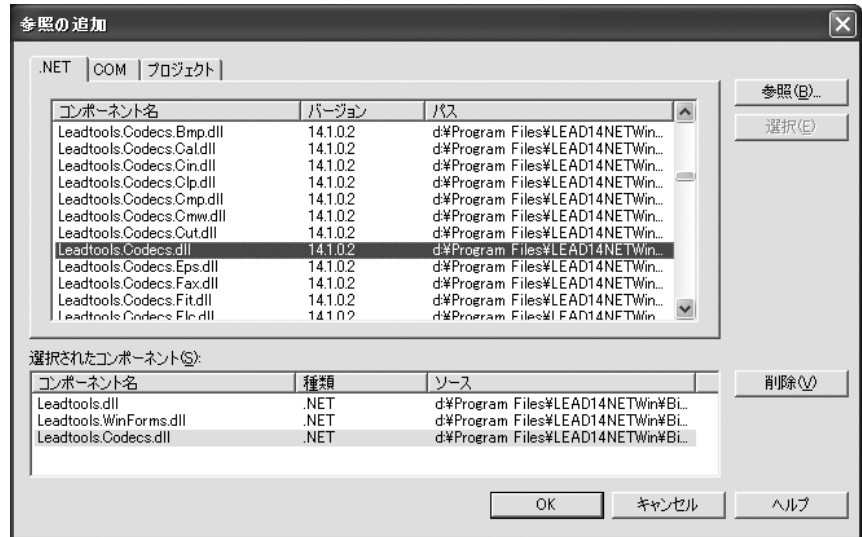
参照の追加

.NET | COM | プロジェクト |

参照(B)...
選択(E)

| コンポーネント名 | バージョン | パス |
|---|---|---|
| Leadtools.Codecs.Bmp.dll | 14.1.0.2 | d:¥Program Files¥LEAD14NETWin... |
| Leadtools.Codecs.Cal.dll | 14.1.0.2 | d:¥Program Files¥LEAD14NETWin... |
| Leadtools.Codecs.Cin.dll | 14.1.0.2 | d:¥Program Files¥LEAD14NETWin... |
| Leadtools.Codecs.Clp.dll | 14.1.0.2 | d:¥Program Files¥LEAD14NETWin... |
| Leadtools.Codecs.Cmp.dll | 14.1.0.2 | d:¥Program Files¥LEAD14NETWin... |
| Leadtools.Codecs.Cmw.dll | 14.1.0.2 | d:¥Program Files¥LEAD14NETWin... |
| Leadtools.Codecs.Cut.dll | 14.1.0.2 | d:¥Program Files¥LEAD14NETWin... |
| Leadtools.Codecs.dll | 14.1.0.2 | d:¥Program Files¥LEAD14NETWin... |
| Leadtools.Codecs.Eps.dll | 14.1.0.2 | d:¥Program Files¥LEAD14NETWin... |
| Leadtools.Codecs.Fax.dll | 14.1.0.2 | d:¥Program Files¥LEAD14NETWin... |
| Leadtools.Codecs.Fit.dll | 14.1.0.2 | d:¥Program Files¥LEAD14NETWin... |
| Leadtools.Codecs.Flc.dll | 14.1.0.2 | d:¥Program Files¥LEAD14NETWin... |

選択されたコンポーネント(S):

| コンポーネント名 | 種類 | ソース |
|---|---|---|
| Leadtools.dll | .NET | d:¥Program Files¥LEAD14NETWin¥Bi... |
| Leadtools.WinForms.dll | .NET | d:¥Program Files¥LEAD14NETWin¥Bi... |
| Leadtools.Codecs.dll | .NET | d:¥Program Files¥LEAD14NETWin¥Bi... |

削除(V)

OK キャンセル ヘルプ